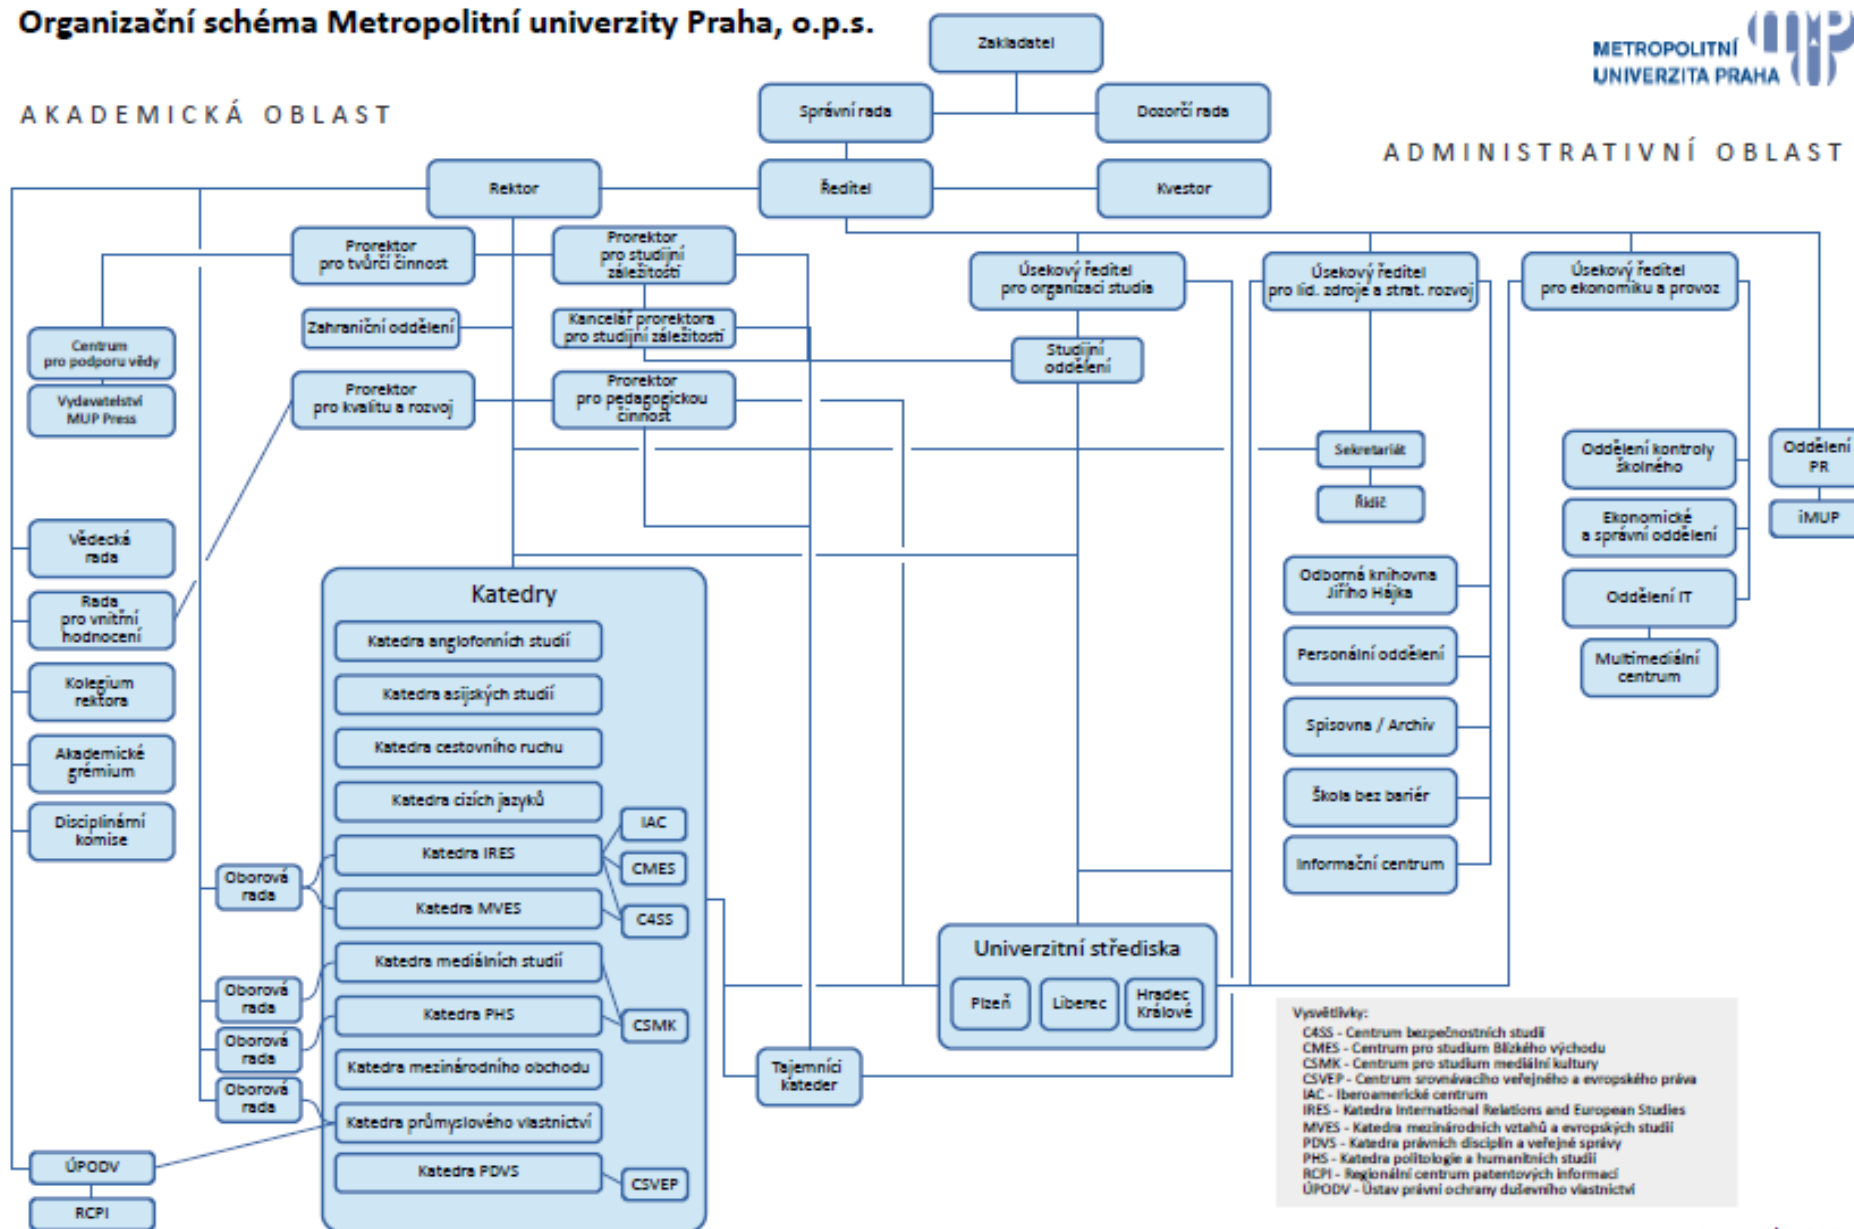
Organizační schéma Metropolitní univerzity Praha, o.p.s.

METROPOLITNÍ UNIVERZITA PRAHA

AKADEMICKÁ OBLAST

ADMINISTRATIVNÍ OBLAST

Zakladatel

Správní rada

Dozorčí rada

Rektor

Ředitel

Kvestor

Prorektor pro tvůrčí činnost

Prorektor pro studijní záležitosti

Úsekový ředitel pro organizaci studia

Úsekový ředitel pro lid. zdroje a strat. rozvoj

Úsekový ředitel pro ekonomiku a provoz

Centrum pro podporu vědy

Vydavatelství MUP Press

Zahraniční oddělení

Kancelář prorektora pro studijní záležitosti

Studijní oddělení

Prorektor pro kvalitu a rozvoj

Prorektor pro pedagogickou činnost

Sekretariát

Řidič

Oddělení kontroly školného

Oddělení PR

iMUP

Ekonomické a správní oddělení

Oddělení IT

Multimediální centrum

Vědecká rada

Rada pro vnitřní hodnocení

Kolegium rektora

Akademické grémium

Disciplinární komise

Katedry

Katedra anglofonních studií

Katedra asijských studií

Katedra cestovního ruchu

Katedra cizích jazyků

Katedra IRES

Katedra MVES

Katedra mediálních studií

Katedra PHS

Katedra mezinárodního obchodu

Katedra průmyslového vlastnictví

Katedra PDVS

IAC

CMES

C4SS

CSMK

CSVEP

Oborová rada

Oborová rada

Oborová rada

Oborová rada

ÚPODV

RCPI

Odborná knihovna Jiřího Hájka

Personální oddělení

Spisovna / Archiv

Škola bez bariér

Informační centrum

Univerzitní střediska

Plzeň

Liberec

Hradec Králové

Tajemníci kateder

Vysvětlivky:
C4SS - Centrum bezpečnostních studií
CMES - Centrum pro studium Blízkého východu
CSMK - Centrum pro studium mediální kultury
CSVEP - Centrum srovnávacího veřejného a evropského práva
IAC - Iberoamerické centrum
IRES - Katedra International Relations and European Studies
MVES - Katedra mezinárodních vztahů a evropských studií
PDVS - Katedra právních disciplín a veřejné správy
PHS - Katedra politologie a humanitních studií
RCPI - Regionální centrum patentových informací
ÚPODV - Ústav právní ochrany duševního vlastnictví